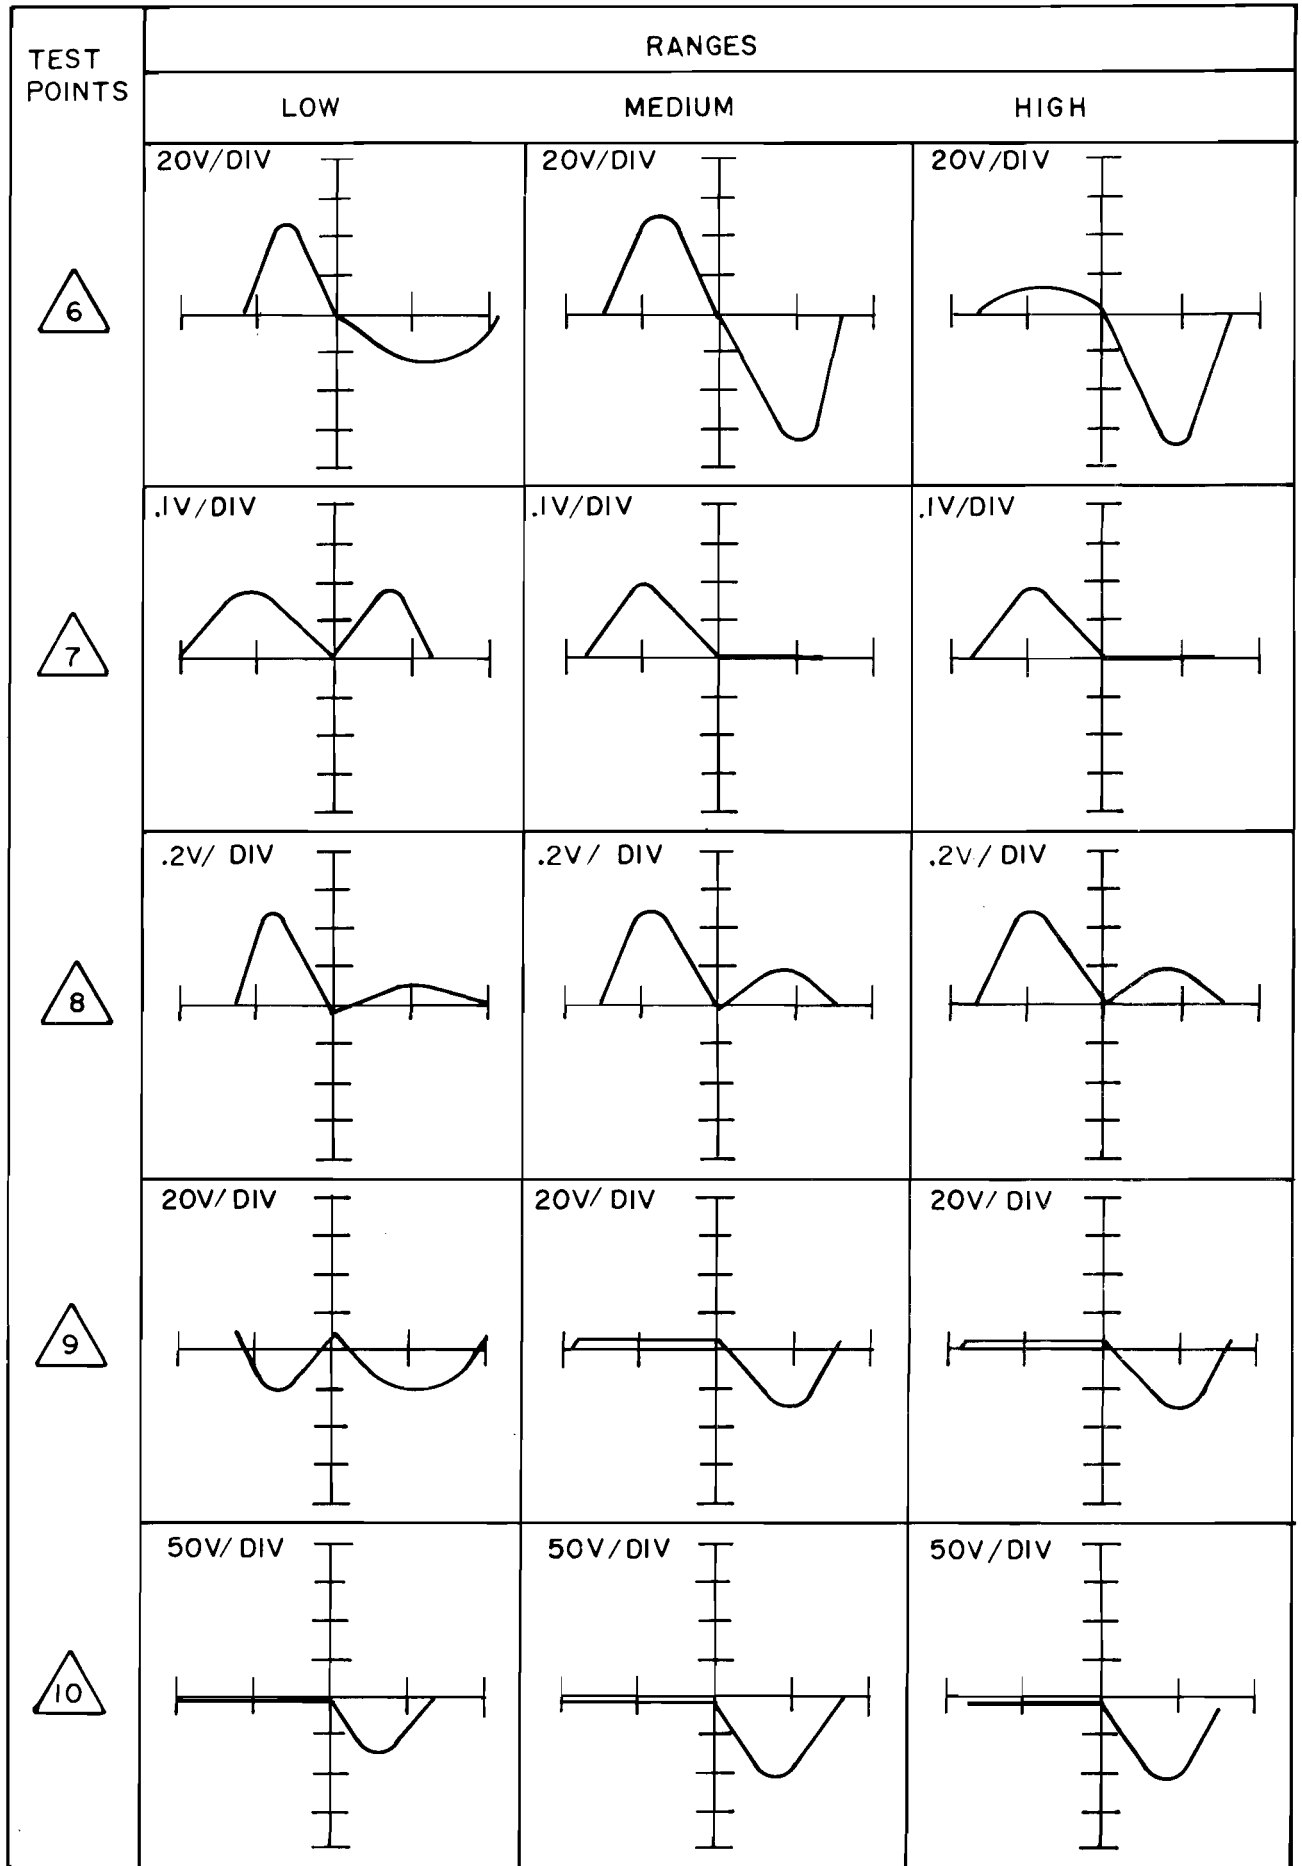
| TEST POINTS | RANGES | | |
|---|---|---|---|
| | LOW | MEDIUM | HIGH |
| 6 | 20V/DIV | 20V/DIV | 20V/DIV |
| 7 | .1V/DIV | .1V/DIV | .1V/DIV |
| 8 | .2V/ DIV | .2V/ DIV | .2V/ DIV |
| 9 | 20V/DIV | 20V/ DIV | 20V/ DIV |
| 10 | 50V/ DIV | 50V/DIV | 50V/DIV |